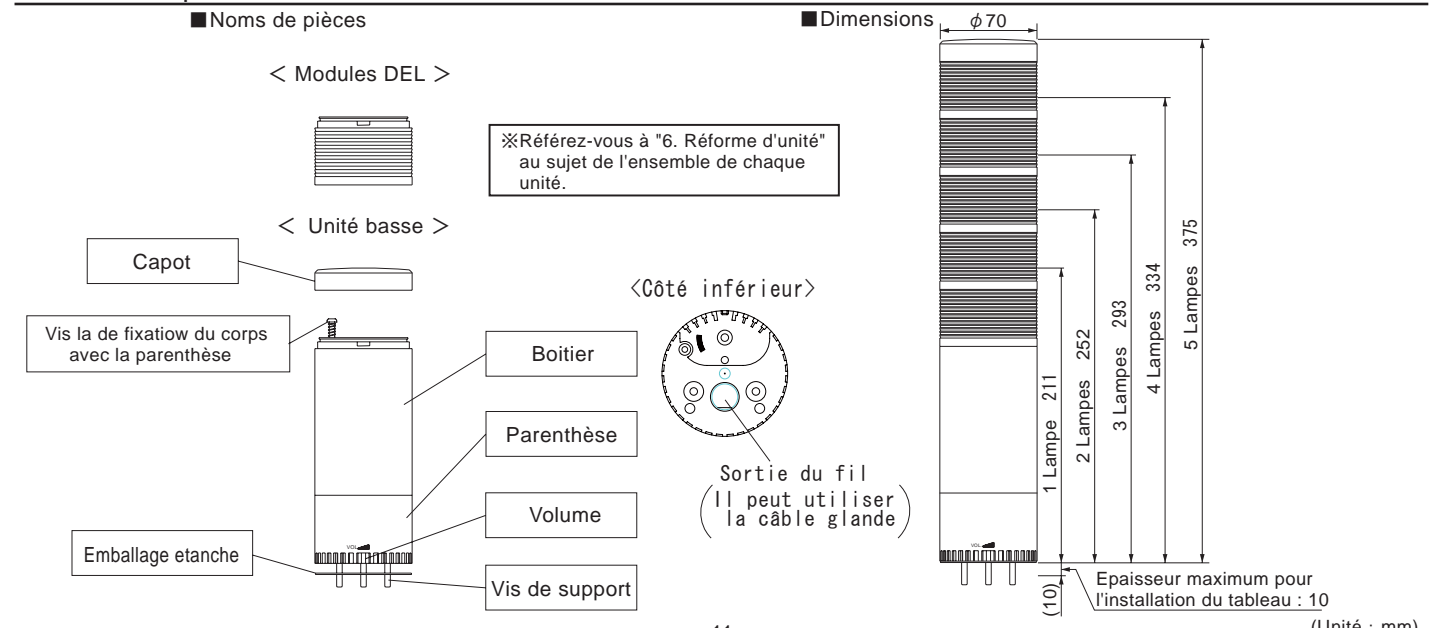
■Noms de pièces

< Modules DEL >

※Référez-vous à "6. Réforme d'unité" au sujet de l'ensemble de chaque unité.

< Unité basse >

Capot

Vis la de fixatiow du corps avec la parenthèse

Boitier

Parenthèse

Volume

Emballage etanche

Vis de support

VOL

〈Côté inférieur〉

Sortie du fil
(Il peut utiliser la câble glande)

■Dimensions

$\phi70$

5 Lampes 375

4 Lampes 334

3 Lampes 293

2 Lampes 252

1 Lampe 211

VOL

(10)

Epaisseur maximum pour l'installation du tableau : 10

(Unité : mm)